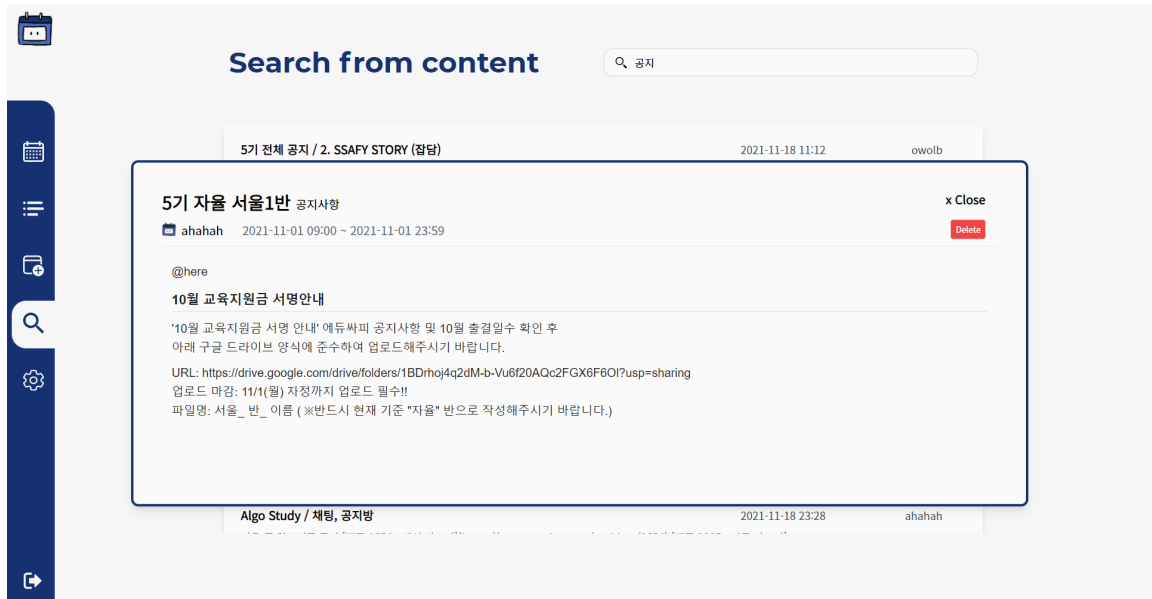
Search from content

공지

5기 전체 공지 / 2. SSAFY STORY (잡담) 2021-11-18 11:12 owolb

5기 자율 서울1반 공지사항

x Close

ahahah 2021-11-01 09:00 ~ 2021-11-01 23:59

Delete

@here

10월 교육지원금 서명안내

'10월 교육지원금 서명 안내' 에듀싸피 공지사항 및 10월 출결일수 확인 후
아래 구글 드라이브 양식에 준수하여 업로드해주시기 바랍니다.

URL: https://drive.google.com/drive/folders/1BDrhoj4q2dM-b-Vu6f20AQc2FGX6F6OI?usp=sharing
업로드 마감: 11/1(월) 자정까지 업로드 필수!!
파일명: 서울_ 반_ 이름 ( ※반드시 현재 기준 "자율" 반으로 작성해주시기 바랍니다.)

Algo Study / 채팅, 공지방 2021-11-18 23:28 ahahah

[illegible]